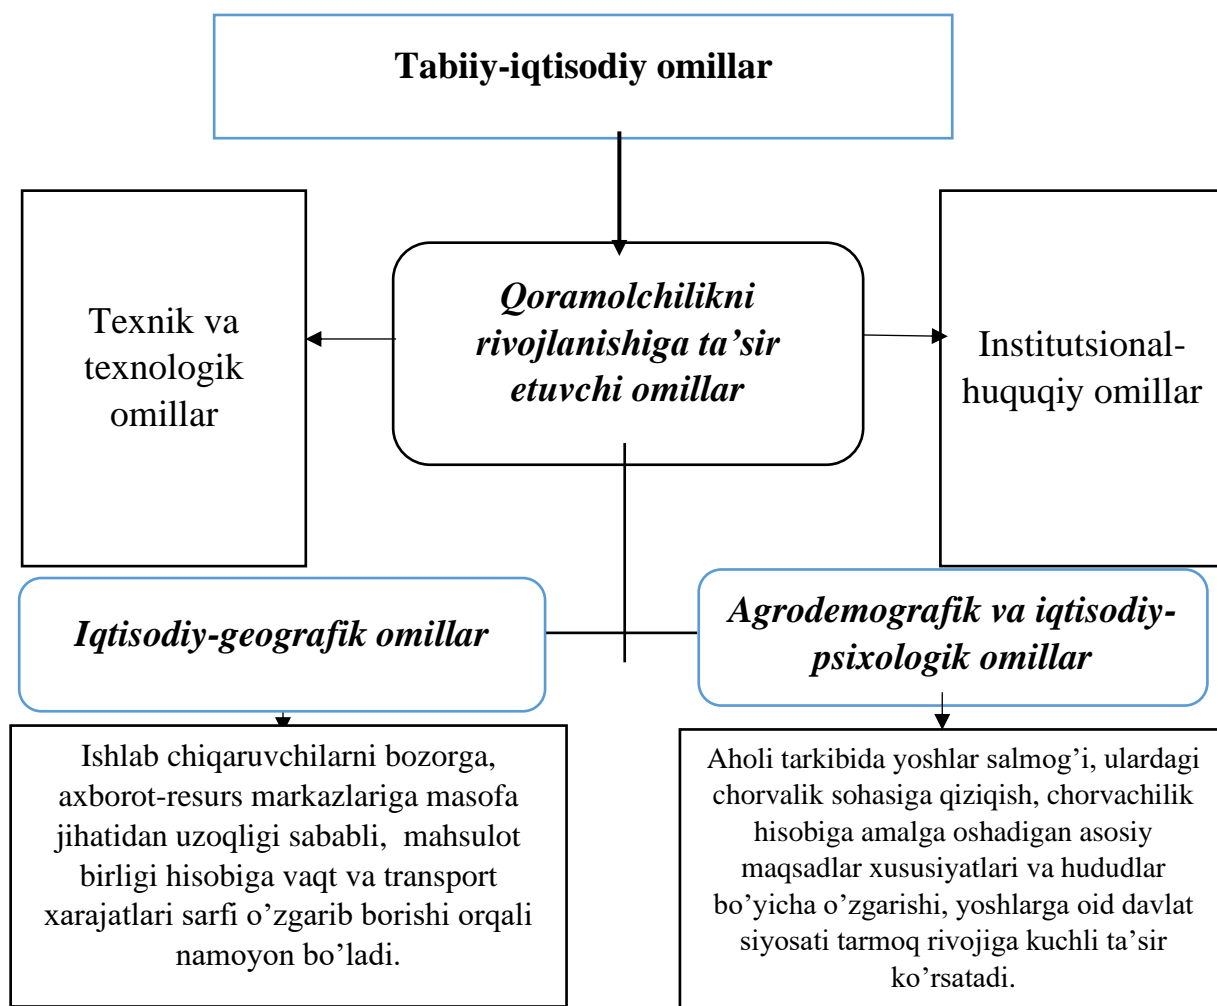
Tabiiy-iqtisodiy omillar

Texnik va texnologik omillar

Qoramolchilikni rivojlanishiga ta’sir etuvchi omillar

Institutsional-huquqiy omillar

Iqtisodiy-geografik omillar

Agrodemografik va iqtisodiy-psixologik omillar

Ishlab chiqaruvchilarni bozorga, axborot-resurs markazlariga masofa jihatidan uzoqligi sababli, mahsulot birligi hisobiga vaqt va transport xarajatlari sarfi o’zgarib borishi orqali namoyon bo’ladi.

Aholi tarkibida yoshlar salmog’i, ulardagi chorvalik sohasiga qiziqish, chorvachilik hisobiga amalga oshadigan asosiy maqsadlar xususiyatlari va hududlar bo’yicha o’zgarishi, yoshlarga oid davlat siyosati tarmoq rivojiga kuchli ta’sir ko’rsatadi.